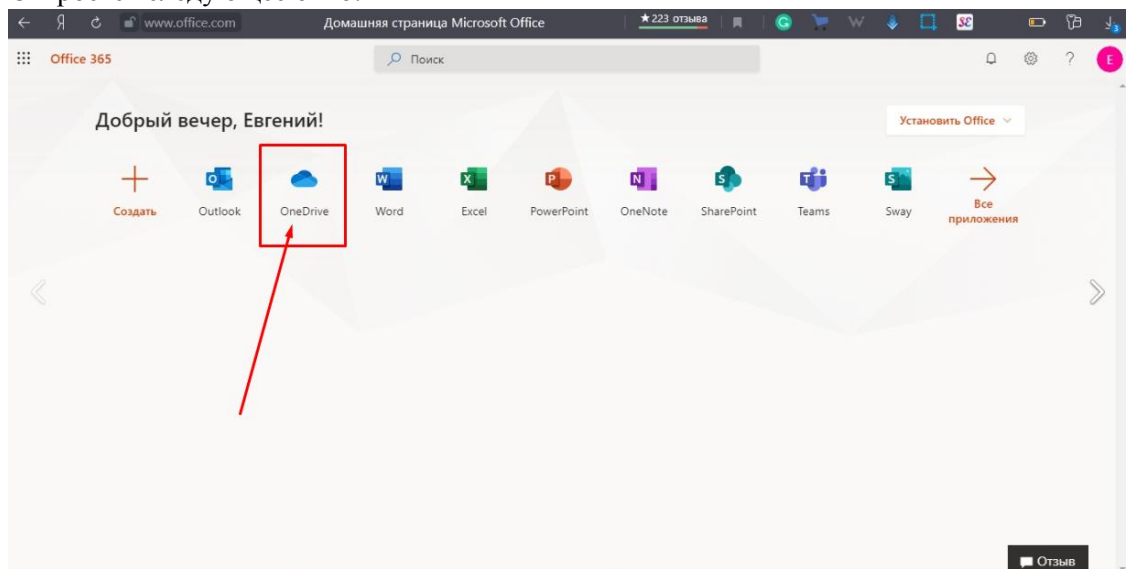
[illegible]

www.office.com Домашняя страница Microsoft Office ★223 отзыва

Office 365 Поиск

Добрый вечер, Евгений!

Установить Office

Создать Outlook OneDrive Word Excel PowerPoint OneNote SharePoint Teams Sway Все приложения

Отзыв